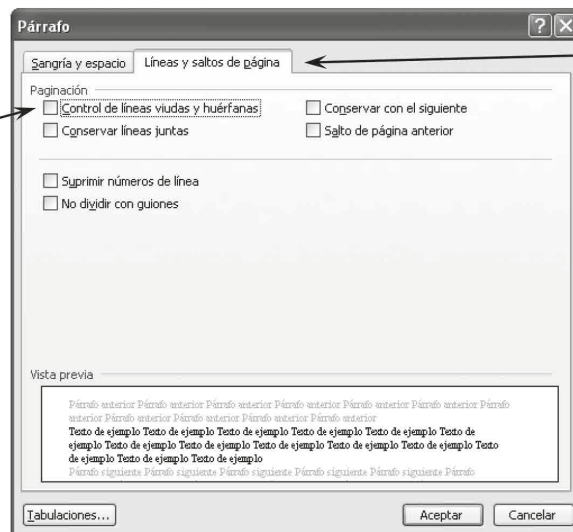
Párrafo

?

X

Sangría y espacio

Líneas y saltos de página

Paginación

Control de líneas viudas y huérfanas

Conservar con el siguiente

Conservar líneas juntas

Salto de página anterior

Suprimir números de línea

No dividir con guiones

Vista previa

Párrafo anterior Párrafo anterior Párrafo anterior Párrafo anterior Párrafo anterior Párrafo anterior Párrafo anterior Párrafo anterior Párrafo anterior Párrafo anterior Párrafo anterior

Texto de ejemplo Texto de ejemplo Texto de ejemplo Texto de ejemplo Texto de ejemplo Texto de ejemplo Texto de ejemplo Texto de ejemplo Texto de ejemplo Texto de ejemplo Texto de ejemplo Texto de ejemplo Texto de ejemplo Texto de ejemplo Texto de ejemplo

Párrafo siguiente Párrafo siguiente Párrafo siguiente Párrafo siguiente Párrafo siguiente Párrafo

Tabulaciones...

Aceptar

Cancelar